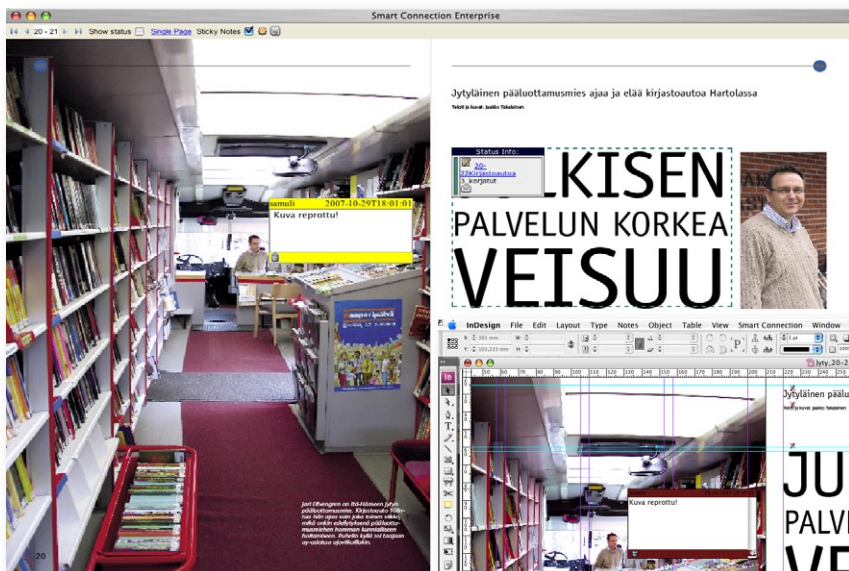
Smart Connection Enterprise

20 - 21 Show status Single Page Sticky Notes

samuli 2007-10-29T18:01:01
Kuva reprottu!

Jytyläinen pääluottamusmies ajaa ja elää kirjastoautoa Hartolassa

Teksti ja kuvat: Jaakko Takalainen

Status Info:
20-22kirjastoautoa
5. korjatut

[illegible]LKISEN
PALVELUN KORKEA
VEISUU

Jari Elvengren on Itä-Hämeen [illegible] pääluottamusmies. Kirjastoauto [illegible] hän ajaa vain joka toinen viikko, mikä onkin edellytyksenä pääluottamusmiehen hommien kunnialliseen hoitamiseen. Puhelin kyllä soi tarjoaan ay-asioissa ajoaikoilla.

20

InDesign File Edit Layout Type Notes Object Table View Smart Connection Window

jyty_20-2

Jytyläinen pääluottamusmies

Kuva reprottu!

JU
PALVE
VE